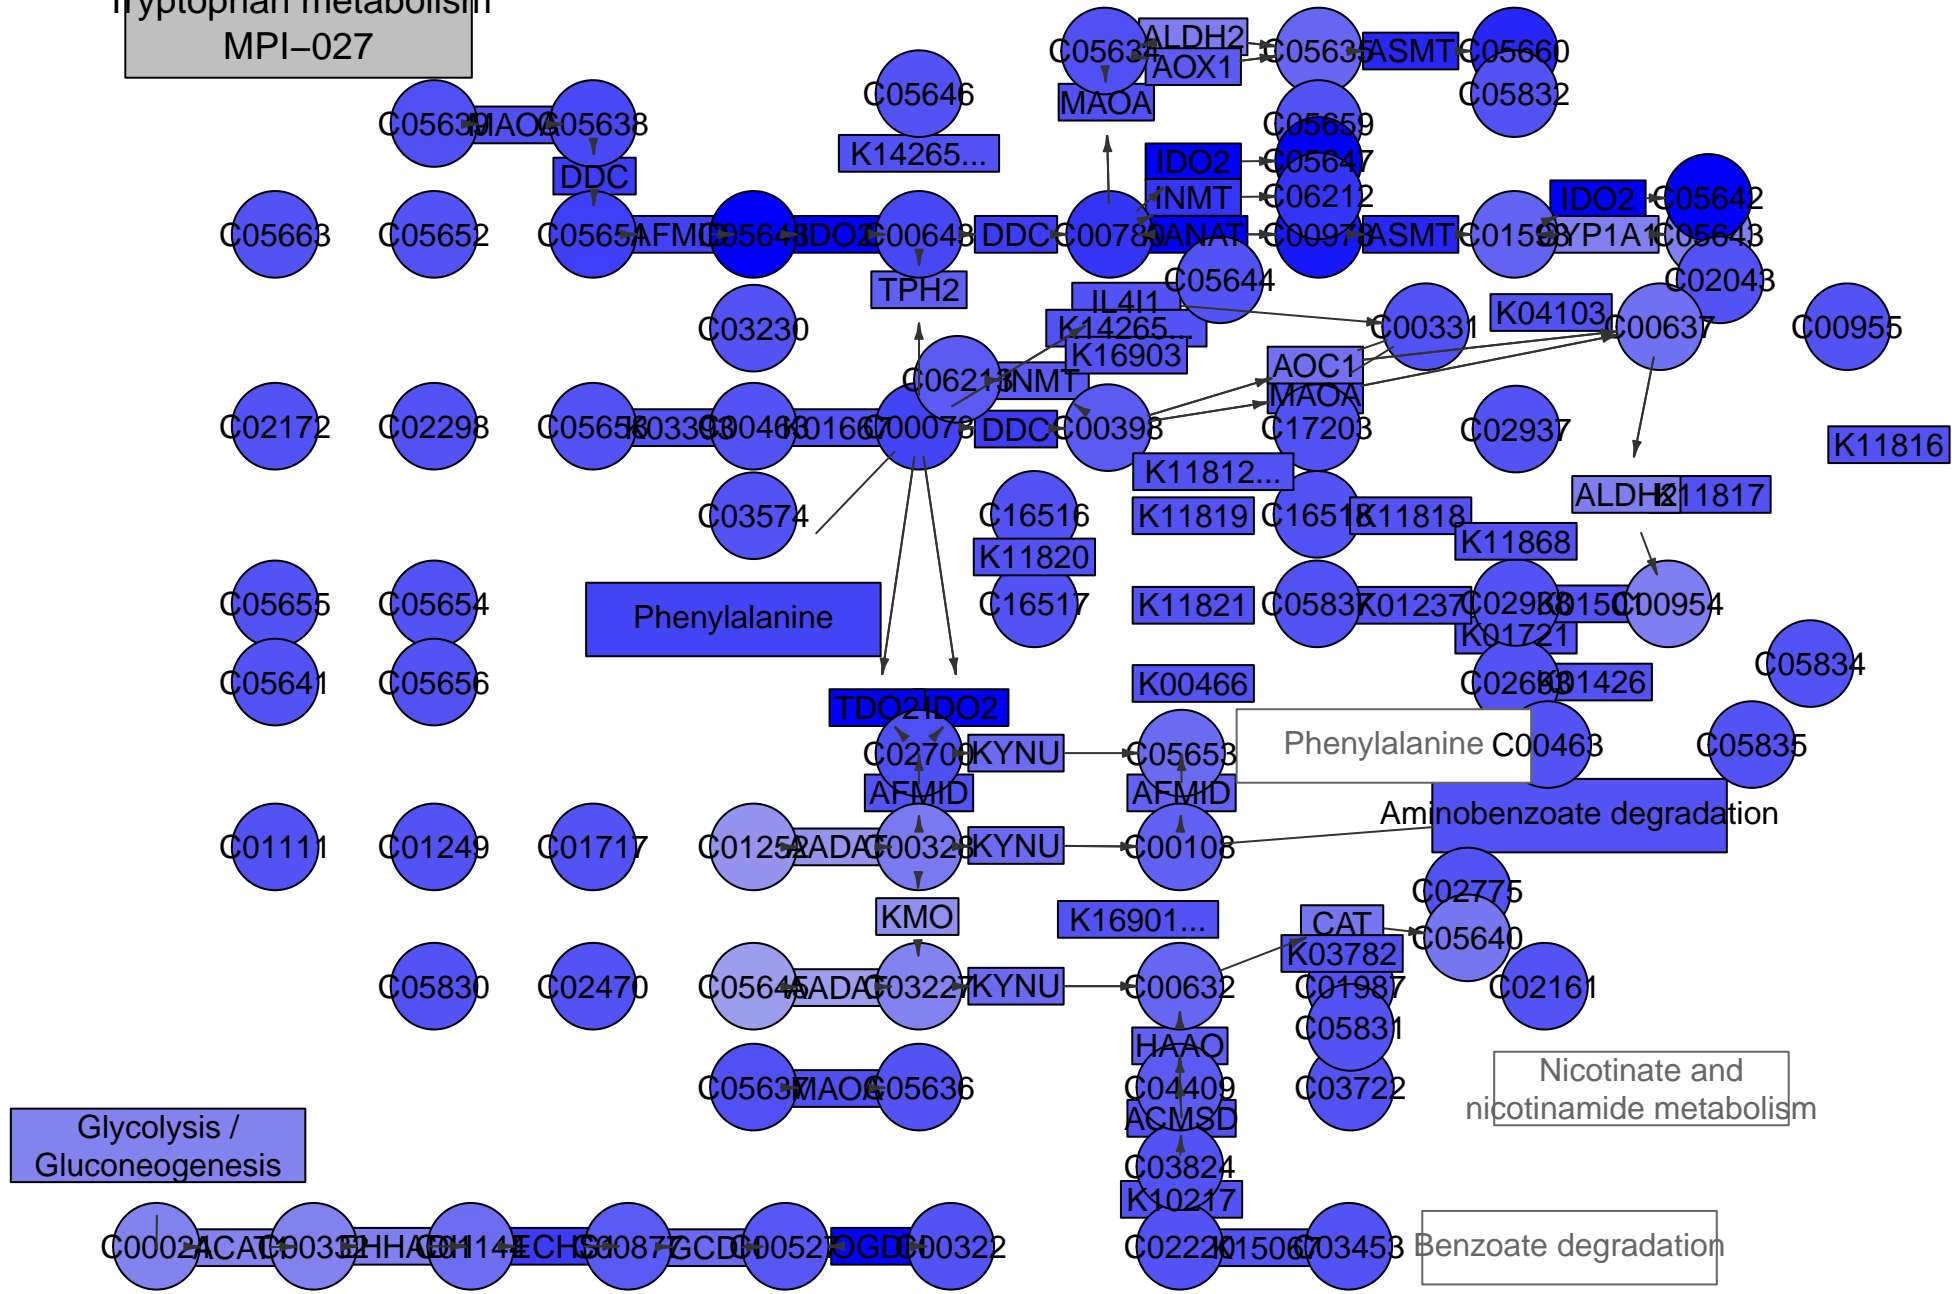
Tryptophan metabolism
MPI−027

C05634 ALDH2 AOX1 C05635 ASMT C05660
MAOA C05832
C05646
C05639 MAOA C05638
K14265...
DDC
C05659
IDO2 C05647
INMT C06212
IDO2 C05642
C05663 C05652 C05651 AFMID C05648 IDO2 C00643 DDC C00780 AANAT C00978 ASMT C01598 CYP1A1 C05643
TPH2
C05644
C02043
C03230
IL4I1
K14265...
C00331
K04103
C00637
C00955
K16903
C06213 INMT
AOC1
MAOA
C02172 C02298 C05658 C03393 C00463 C01664 C00078 DDC C00398 C17203 C02937
K11816
K11812...
C03574
ALDH2 K11817
C16516
K11819
C16518 K11818
K11868
K11820
Phenylalanine
C16517
K11821
C05837 K01237 C02938 K01501 C00954
C05655 C05654
K01721
C05641 C05656
C02693 K01426
C05834
K00466
TDO2 IDO2
Phenylalanine C00463
C05835
C02700 KYNU C05653
AFMID AFMID
Aminobenzoate degradation
C01111 C01249 C01717 C01252 AADAT C00328 KYNU C00108
C02775
KMO
K16901...
CAT
C05640
K03782
C05830 C02470 C05645 AADAT C03227 KYNU C00632
C01987
C02161
C05831
HAAO
C05637 MAOA C05636
C04409
C03722
Nicotinate and nicotinamide metabolism
ACMSD
Glycolysis / Gluconeogenesis
C03824
K10217
C00024 ACAT C00332 EHHADH C01144 ECHS1 C00877 GCDH C00527 OGDH C00322
C02220 K01506 C03453 Benzoate degradation